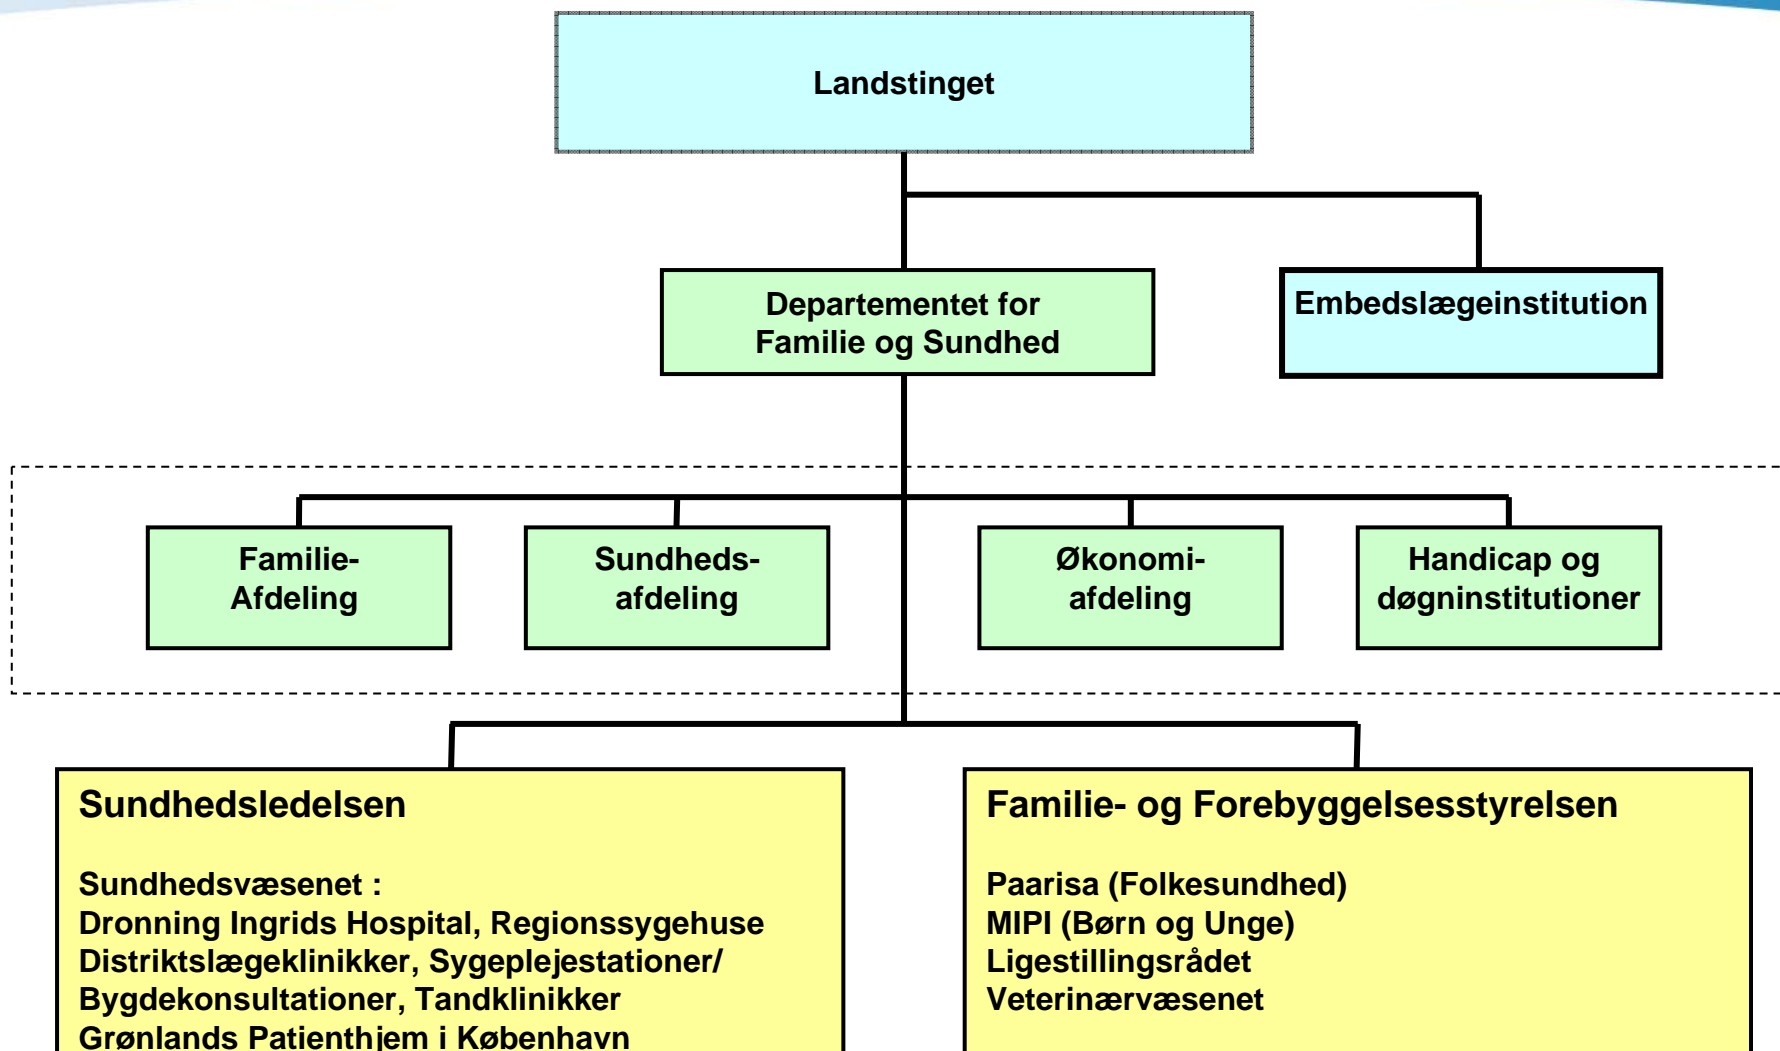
Landstinget

Departementet for Familie og Sundhed

Embedslægeinstitution

Familie-Afdeling

Sundheds-afdeling

Økonomi-afdeling

Handicap og døgninstitutioner

Sundhedsledelsen

Sundhedsvæsenet :
Dronning Ingrids Hospital, Regionssygehuse
Distriktslægeklinikker, Sygeplejestationer/
Bygdekonsultationer, Tandklinikker
Grønlands Patienthjem i København

Familie- og Forebyggelsesstyrelsen

Paarisa (Folkesundhed)
MIPI (Børn og Unge)
Ligestillingsrådet
Veterinærvæsenet